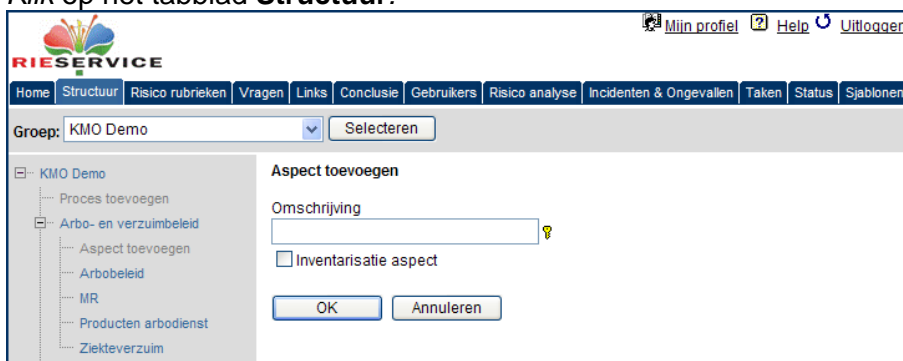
Klik op het tabblad Structuur.

RIESERVICE

Mijn profiel Help Uitloggen

Home | Structuur | Risico rubrieken | Vragen | Links | Conclusie | Gebruikers | Risico analyse | Incidenten & Ongevallen | Taken | Status | Sjablonen

Groep: KMO Demo Selecteren

KMO Demo
Proces toevoegen
Arbo- en verzuimbeleid
Aspect toevoegen
Arbobeleid
MR
Producten arbodienst
Ziekteverzuim

Aspect toevoegen

Omschrijving

Inventarisatie aspect

OK Annuleren